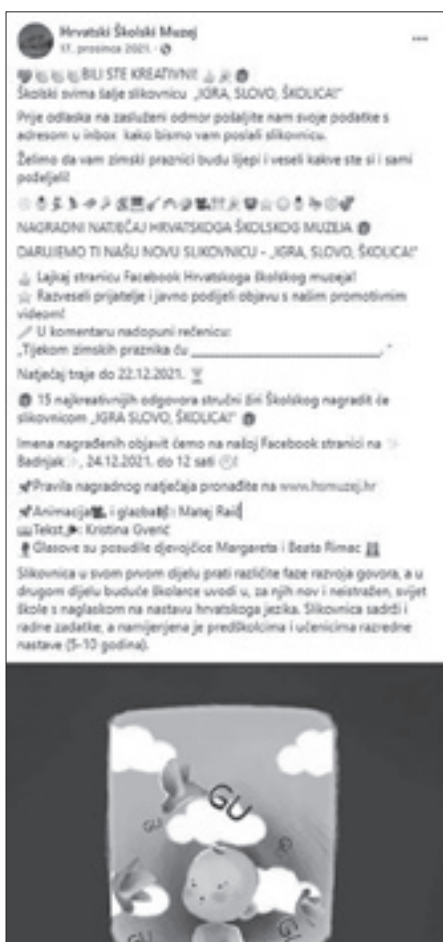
Hrvatski Školski Muzej
17. prosinca 2021. ·

BILI STE KREATIVNI!
Školski svima šalje slikovnicu „IGRA, SLOVO, ŠKOLICA!"

Prije odlaska na zasluženi odmor pošaljite nam svoje podatke s adresom u inbox kako bismo vam poslali slikovnicu.

Želimo da vam zimski praznici budu lijepi i veseli kakve ste si i sami podijelili!

NAGRADNI NATJEČAJ HRVATSKOGA ŠKOLSKOG MUZEJA
DARUJEMO TI NAŠU NOVU SLIKOVNICU – „IGRA, SLOVO, ŠKOLICA!"

Lajkaj stranicu Facebook Hrvatskoga školskog muzeja!
Razveseli prijatelje i javno podijeli objavu s našim promotivnim videom!
U komentaru nadopuni rečenicu:
„Tijekom zimskih praznika ću ________________________."

Natječaj traje do 22.12.2021.

15 najkreativnijih odgovora stručni žiri Školskog nagradit će slikovnicom „IGRA SLOVO, ŠKOLICA!"

Imena nagrađenih objavit ćemo na našoj Facebook stranici na Badnjak, 24.12.2021. do 12 sati

Pravila nagradnog natječaja pronađite na www.hsmuzej.hr

Animacija i glazba: Matej Rail
Tekst: Kristina Gverić
Glasove su posudile djevojčice Margareta i Beata Rimac

Slikovnica u svom prvom dijelu prati različite faze razvoja govora, a u drugom dijelu buduće školarce uvodi u, za njih nov i neistražen, svijet škole s naglaskom na nastavu hrvatskoga jezika. Slikovnica sadrži i radne zadatke, a namijenjena je predškolcima i učenicima razredne nastave (5-10 godina).

GU
GU
GU
GU